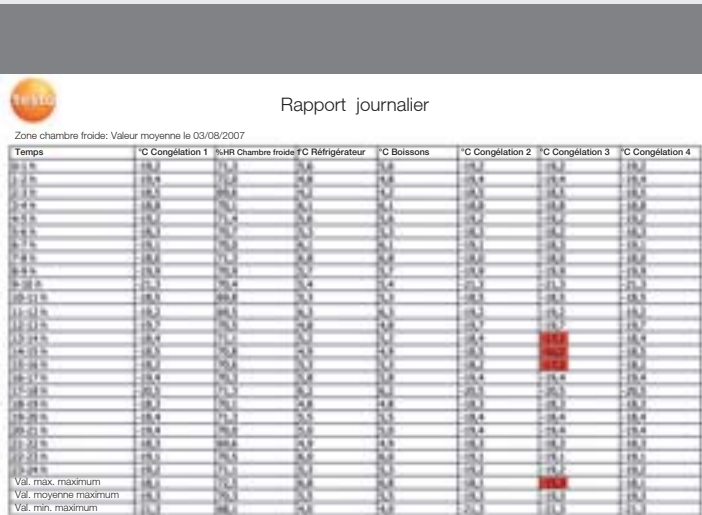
testo

Rapport journalier

Zone chambre froide: Valeur moyenne le 03/08/2007

| Temps | °C Congélation 1 | %HR Chambre froide | °C Réfrigérateur | °C Boissons | °C Congélation 2 | °C Congélation 3 | °C Congélation 4 |
|---|---|---|---|---|---|---|---|
| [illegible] | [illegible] | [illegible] | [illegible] | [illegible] | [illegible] | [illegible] | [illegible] |
| Val. max. maximum | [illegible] | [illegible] | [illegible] | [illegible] | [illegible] | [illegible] | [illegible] |
| Val. moyenne maximum | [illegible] | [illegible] | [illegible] | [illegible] | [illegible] | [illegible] | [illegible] |
| Val. min. maximum | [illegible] | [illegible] | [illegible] | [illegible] | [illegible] | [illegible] | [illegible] |